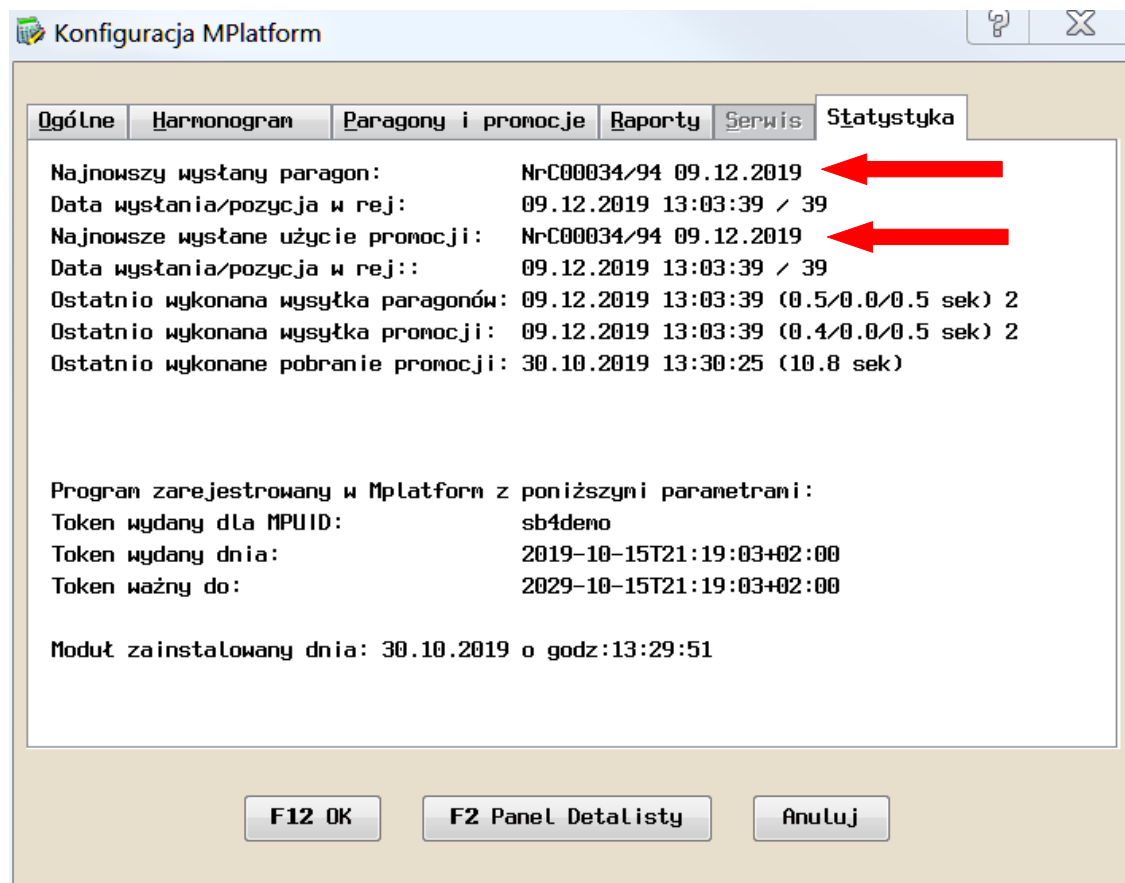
Konfiguracja MPlatform

Ogólne | Harmonogram | Paragony i promocje | Raporty | Serwis | Statystyka

Najnowszy wysłany paragon: NrC00034/94 09.12.2019
Data wysłania/pozycja w rej: 09.12.2019 13:03:39 / 39
Najnowsze wysłane użycie promocji: NrC00034/94 09.12.2019
Data wysłania/pozycja w rej:: 09.12.2019 13:03:39 / 39
Ostatnio wykonana wysyłka paragonów: 09.12.2019 13:03:39 (0.5/0.0/0.5 sek) 2
Ostatnio wykonana wysyłka promocji: 09.12.2019 13:03:39 (0.4/0.0/0.5 sek) 2
Ostatnio wykonane pobranie promocji: 30.10.2019 13:30:25 (10.8 sek)

Program zarejestrowany w Mplatform z poniższymi parametrami:
Token wydany dla MPUID: sb4demo
Token wydany dnia: 2019-10-15T21:19:03+02:00
Token ważny do: 2029-10-15T21:19:03+02:00

Moduł zainstalowany dnia: 30.10.2019 o godz:13:29:51

F12 OK
F2 Panel Detalisty
Anuluj